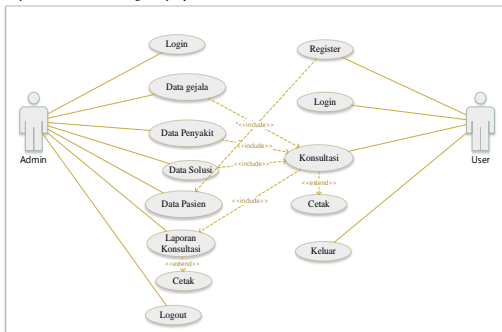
Admin

Login

Data gejala

Data Penyakit

Data Solusi

Data Pasien

Laporan Konsultasi

<<extend>>

Cetak

Logout

<<include>>

<<include>>

<<include>>

<<include>>

Register

Login

Konsultasi

<<extend>>

Cetak

Keluar

User